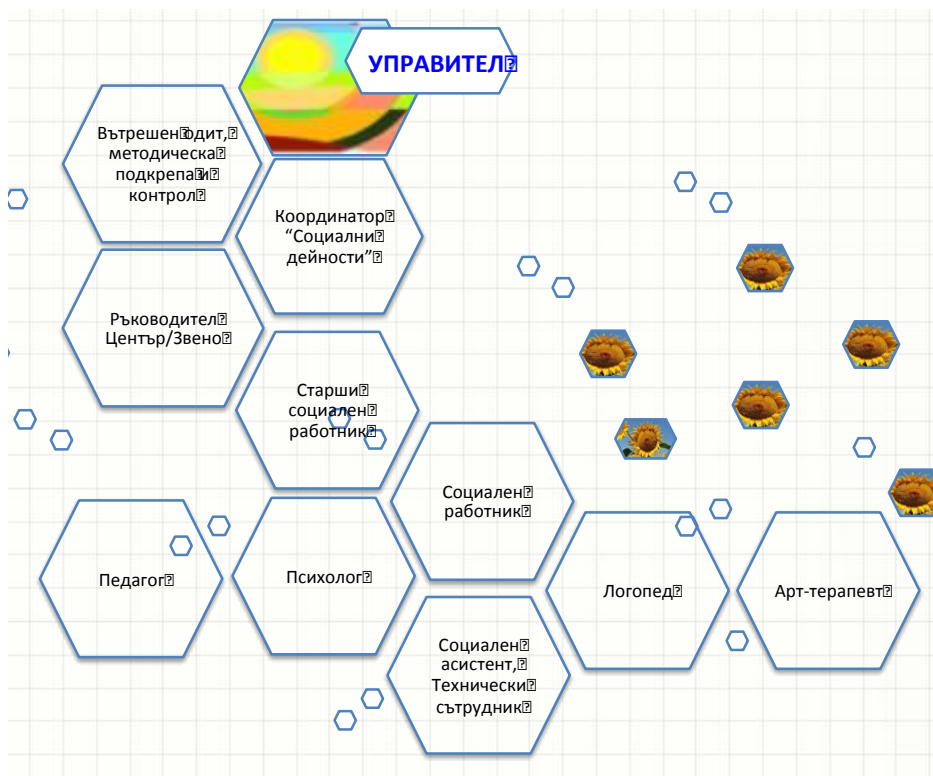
УПРАВИТЕЛ

Вътрешен одит, методическа подкрепа и контрол

Координатор "Социални дейности"

Ръководител Център/Звено

Старши социален работник

Социален работник

Педагог

Психолог

Логопед

Арт-терапевт

Социален асистент, Технически сътрудник